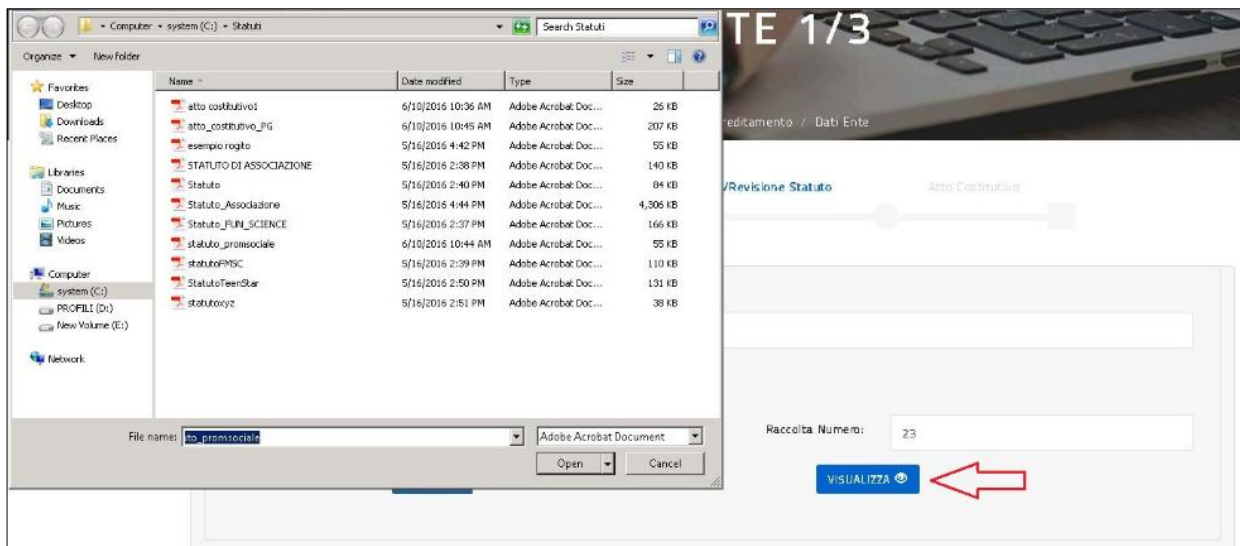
Computer ▸ system (C:) ▸ Statuti

Search Statuti

TE 1/3

Organize ▾ New folder

Favorites
Desktop
Downloads
Recent Places

Libraries
Documents
Music
Pictures
Videos

Computer
system (C:)
PROFILI (D:)
New Volume (E:)

Network

| Name | Date modified | Type | Size |
|---|---|---|---|
| atto costitutivo1 | 6/10/2016 10:36 AM | Adobe Acrobat Doc... | 26 KB |
| atto_costitutivo_PG | 6/10/2016 10:45 AM | Adobe Acrobat Doc... | 207 KB |
| esempio rogito | 5/16/2016 4:42 PM | Adobe Acrobat Doc... | 55 KB |
| STATUTO DI ASSOCIAZIONE | 5/16/2016 2:38 PM | Adobe Acrobat Doc... | 140 KB |
| Statuto | 5/16/2016 2:40 PM | Adobe Acrobat Doc... | 84 KB |
| Statuto_Associazione | 5/16/2016 4:44 PM | Adobe Acrobat Doc... | 4,306 KB |
| Statuto_FUN_SCIENCE | 5/16/2016 2:37 PM | Adobe Acrobat Doc... | 166 KB |
| statuto_promsociale | 6/10/2016 10:44 AM | Adobe Acrobat Doc... | 55 KB |
| statutoFMSC | 5/16/2016 2:39 PM | Adobe Acrobat Doc... | 110 KB |
| StatutoTeenStar | 5/16/2016 2:50 PM | Adobe Acrobat Doc... | 131 KB |
| statutoxyz | 5/16/2016 2:51 PM | Adobe Acrobat Doc... | 38 KB |

reditamento / Dati Ente

/Revisione Statuto

Atto Costitutivo

File name: uto_promsociale

Adobe Acrobat Document

Open

Cancel

Raccolta Numero: 23

VISUALIZZA